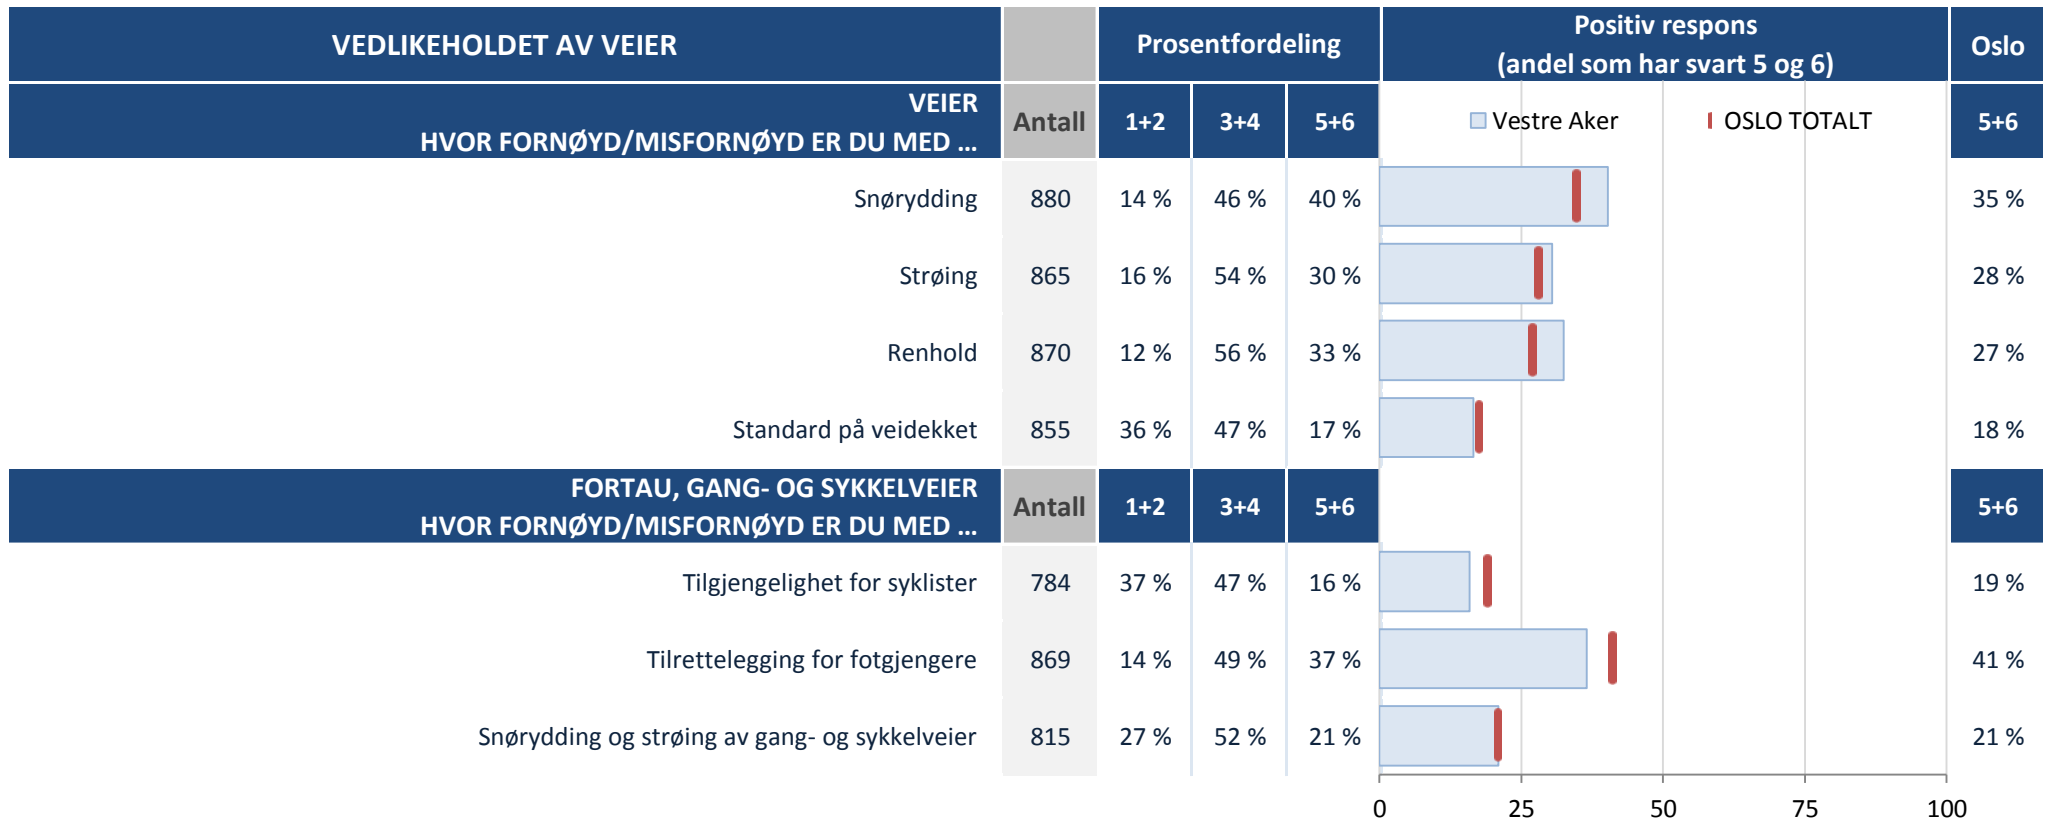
| VEDLIKEHOLDET AV VEIER | | Prosentfordeling | | | Positiv respons (andel som har svart 5 og 6) | Oslo |
|---|---|---|---|---|---|---|
| VEIER HVOR FORNØYD/MISFORNØYD ER DU MED ... | Antall | 1+2 | 3+4 | 5+6 | Vestre Aker  OSLO TOTALT | 5+6 |
| Snørydding | 880 | 14 % | 46 % | 40 % | | 35 % |
| Strøing | 865 | 16 % | 54 % | 30 % | | 28 % |
| Renhold | 870 | 12 % | 56 % | 33 % | | 27 % |
| Standard på veidekket | 855 | 36 % | 47 % | 17 % | | 18 % |
| FORTAU, GANG- OG SYKKELVEIER HVOR FORNØYD/MISFORNØYD ER DU MED ... | Antall | 1+2 | 3+4 | 5+6 | | 5+6 |
| Tilgjengelighet for syklister | 784 | 37 % | 47 % | 16 % | | 19 % |
| Tilrettelegging for fotgjengere | 869 | 14 % | 49 % | 37 % | | 41 % |
| Snørydding og strøing av gang- og sykkelveier | 815 | 27 % | 52 % | 21 % | | 21 % |

0 25 50 75 100